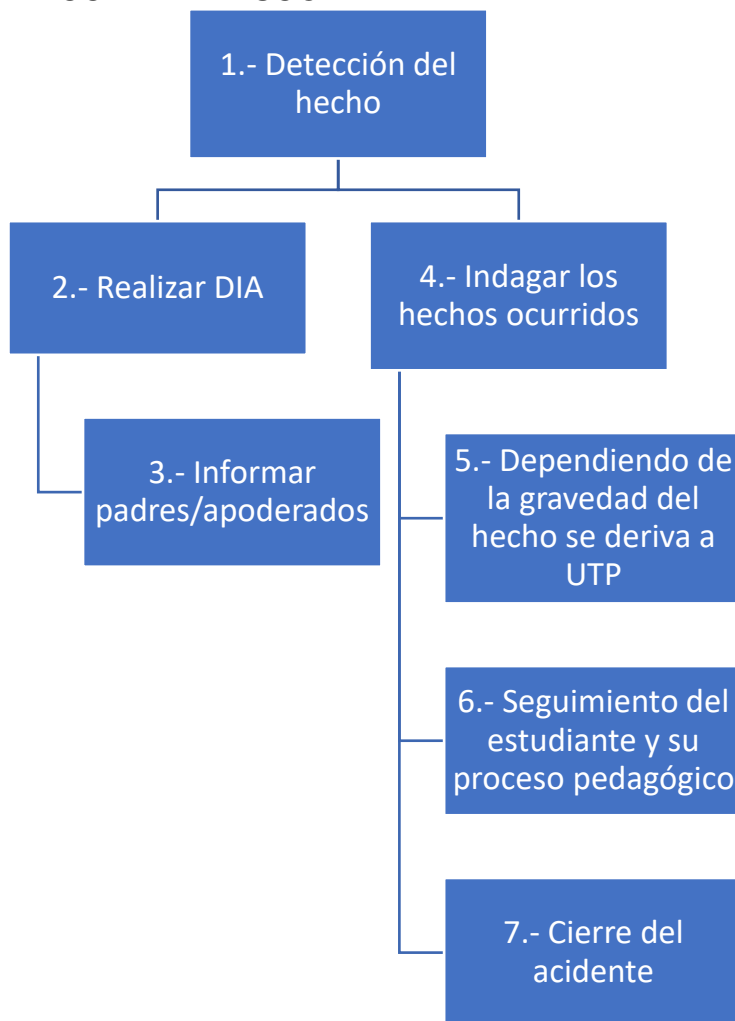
1.- Detección del hecho

2.- Realizar DIA

3.- Informar padres/apoderados

4.- Indagar los hechos ocurridos

5.- Dependiendo de la gravedad del hecho se deriva a UTP

6.- Seguimiento del estudiante y su proceso pedagógico

7.- Cierre del acidente